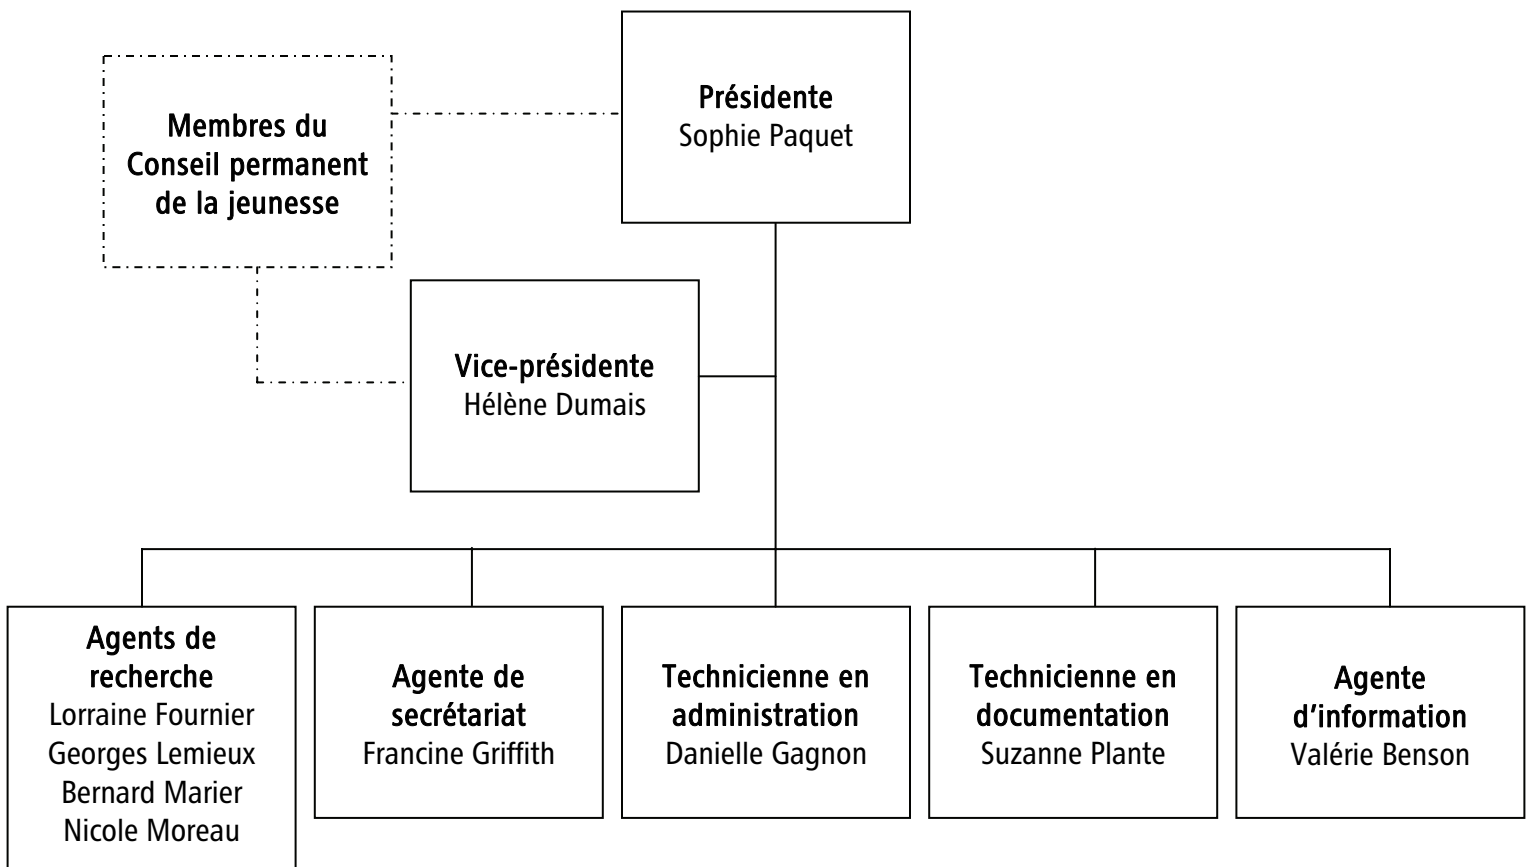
Membres du Conseil permanent de la jeunesse

Présidente
Sophie Paquet

Vice-présidente
Hélène Dumais

Agents de recherche
Lorraine Fournier
Georges Lemieux
Bernard Marier
Nicole Moreau

Agente de secrétariat
Francine Griffith

Technicienne en administration
Danielle Gagnon

Technicienne en documentation
Suzanne Plante

Agente d'information
Valérie Benson